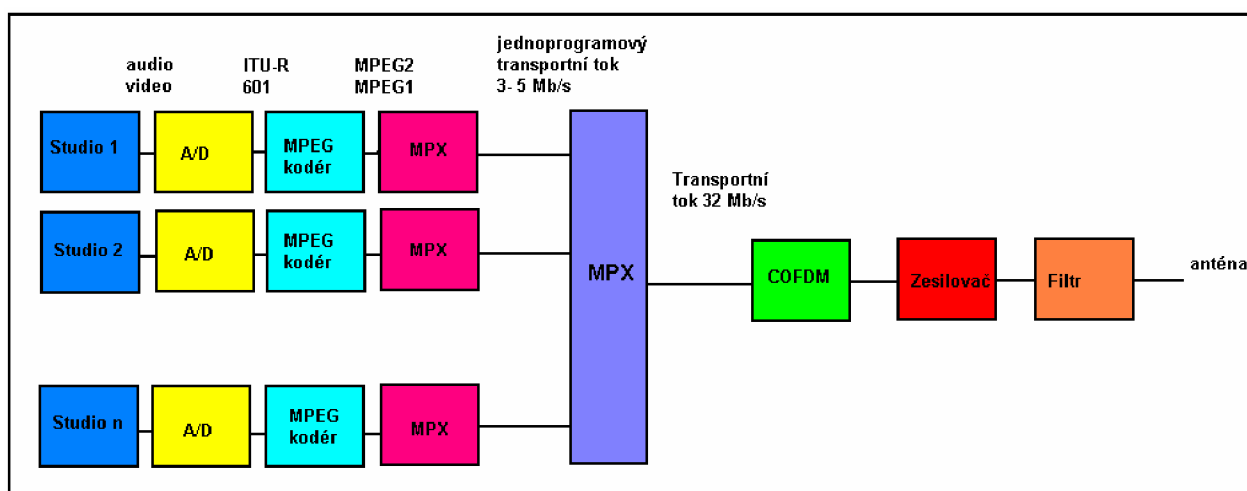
audio
video

ITU-R
601

MPEG2
MPEG1

jednoprogramový
transportní tok
3- 5 Mb/s

Studio 1

A/D

MPEG
kodér

MPX

Studio 2

A/D

MPEG
kodér

MPX

Studio n

A/D

MPEG
kodér

MPX

MPX

Transportní
tok 32 Mb/s

COFDM

Zesilovač

Filtr

anténa